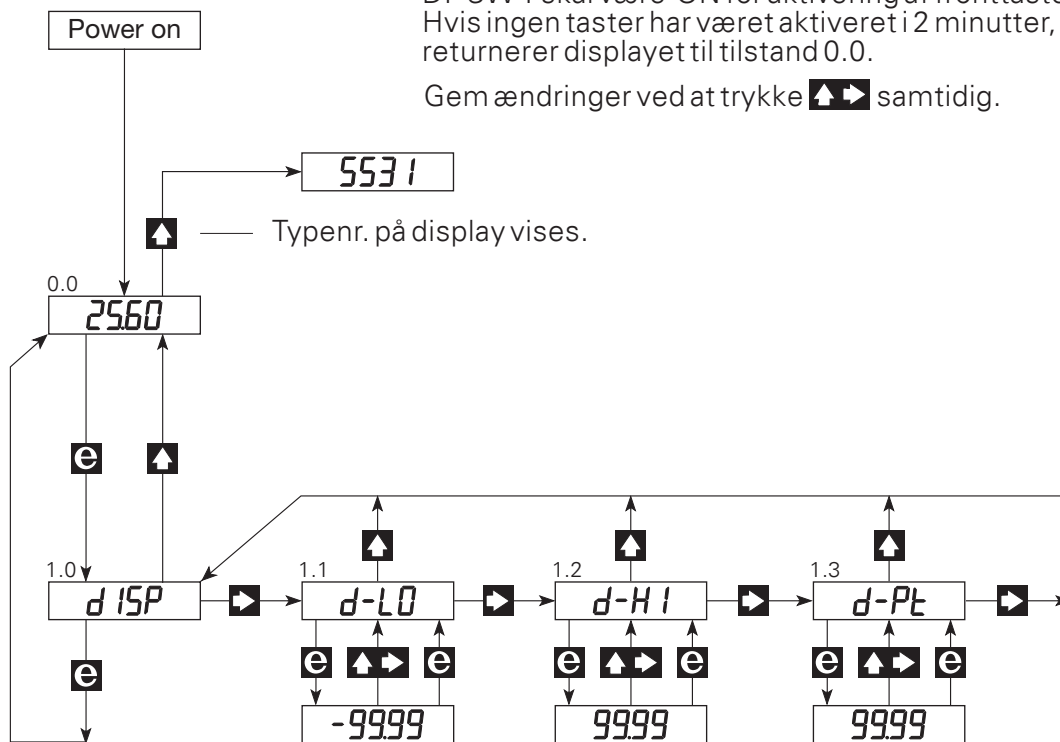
DIP-SW 1 skal være ON for aktivering af fronttaste
Hvis ingen taster har været aktiveret i 2 minutter, returnerer displayet til tilstand 0.0.

Gem ændringer ved at trykke ▲▶ samtidig.

Power on

5531

▲ Typenr. på display vises.

0.0
25.60

e ▲

1.0
d ISP

1.1
d-LO

1.2
d-HI

1.3
d-Pt

e ▲▶ e

-9999

9999

9999